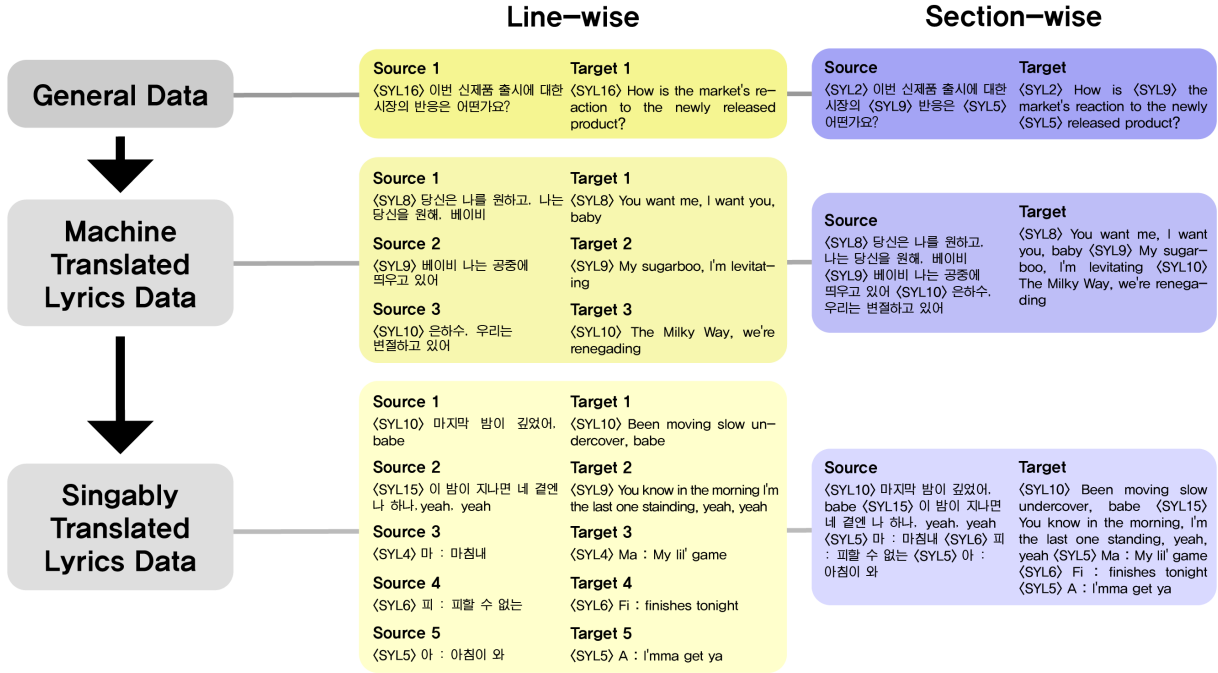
Line-wise

Section-wise

General Data

Source 1
〈SYL16〉 이번 신제품 출시에 대한 시장의 반응은 어떤가요?

Target 1
〈SYL16〉 How is the market's reaction to the newly released product?

Source
〈SYL2〉 이번 신제품 출시에 대한 시장의 〈SYL9〉 반응은 〈SYL5〉 어떤가요?

Target
〈SYL2〉 How is 〈SYL9〉 the market's reaction to the newly 〈SYL5〉 released product?

Machine Translated Lyrics Data

Source 1
〈SYL8〉 당신은 나를 원하고. 나는 당신을 원해. 베이비

Target 1
〈SYL8〉 You want me, I want you, baby

Source 2
〈SYL9〉 베이비 나는 공중에 떠우고 있어

Target 2
〈SYL9〉 My sugarboo, I'm levitating

Source 3
〈SYL10〉 은하수. 우리는 변절하고 있어

Target 3
〈SYL10〉 The Milky Way, we're renegading

Source
〈SYL8〉 당신은 나를 원하고. 나는 당신을 원해. 베이비 〈SYL9〉 베이비 나는 공중에 떠우고 있어 〈SYL10〉 은하수. 우리는 변절하고 있어

Target
〈SYL8〉 You want me, I want you, baby 〈SYL9〉 My sugarboo, I'm levitating 〈SYL10〉 The Milky Way, we're renegading

Singably Translated Lyrics Data

Source 1
〈SYL10〉 마지막 밤이 깊었어. babe

Target 1
〈SYL10〉 Been moving slow undercover, babe

Source 2
〈SYL15〉 이 밤이 지나면 네 곁엔 나 하나. yeah. yeah

Target 2
〈SYL9〉 You know in the morning I'm the last one staindning, yeah, yeah

Source 3
〈SYL4〉 마 : 마침내

Target 3
〈SYL4〉 Ma : My lil' game

Source 4
〈SYL6〉 피 : 피할 수 없는

Target 4
〈SYL6〉 Fi : finishes tonight

Source 5
〈SYL5〉 아 : 아침이 와

Target 5
〈SYL5〉 A : I'mma get ya

Source
〈SYL10〉 마지막 밤이 깊었어. babe 〈SYL15〉 이 밤이 지나면 네 곁엔 나 하나. yeah. yeah 〈SYL5〉 마 : 마침내 〈SYL6〉 피 : 피할 수 없는 〈SYL5〉 아 : 아침이 와

Target
〈SYL10〉 Been moving slow undercover, babe 〈SYL15〉 You know in the morning, I'm the last one standing, yeah, yeah 〈SYL5〉 Ma : My lil' game 〈SYL6〉 Fi : finishes tonight 〈SYL5〉 A : I'mma get ya